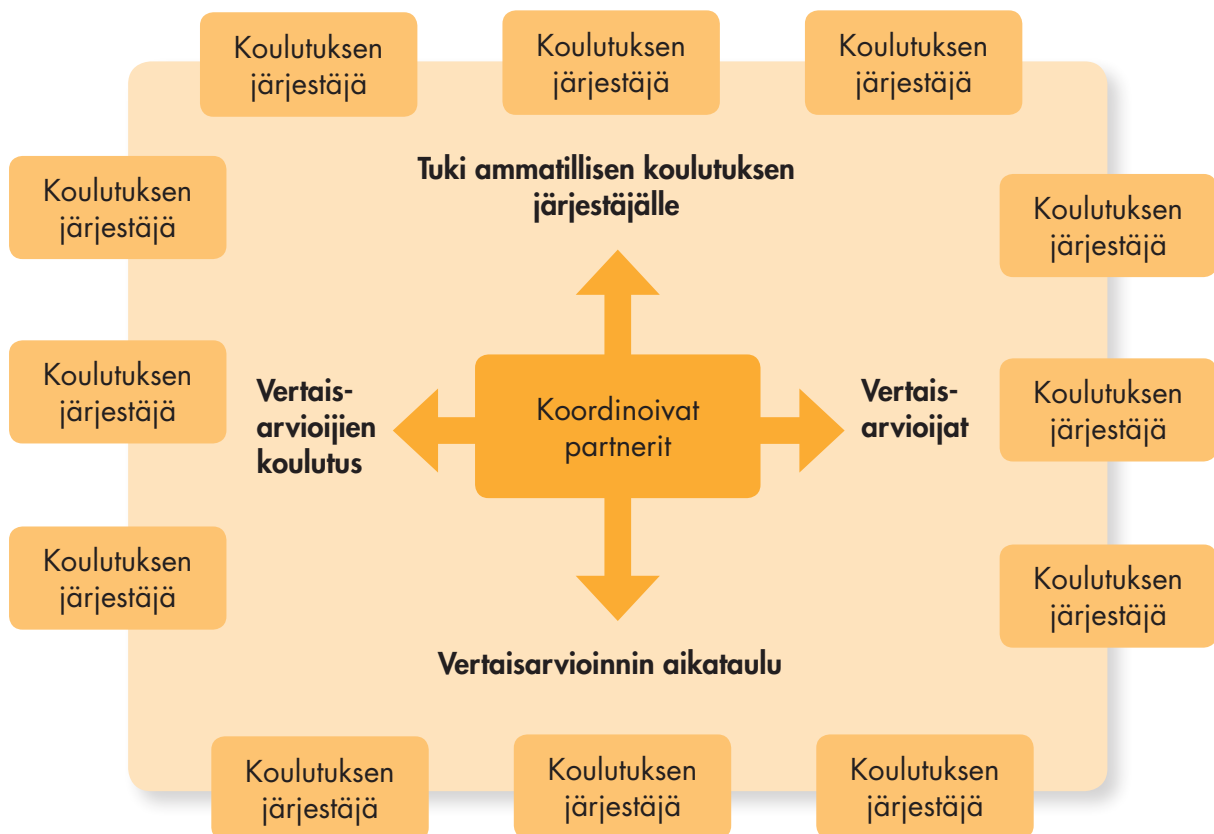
Koulutuksen järjestäjä

Koulutuksen järjestäjä

Koulutuksen järjestäjä

Koulutuksen järjestäjä

Tuki ammatillisen koulutuksen järjestäjälle

Koulutuksen järjestäjä

Koulutuksen järjestäjä

Vertaisarvioijien koulutus

Koordinoivat partnerit

Vertaisarvioijat

Koulutuksen järjestäjä

Koulutuksen järjestäjä

Koulutuksen järjestäjä

Vertaisarvioinnin aikataulu

Koulutuksen järjestäjä

Koulutuksen järjestäjä

Koulutuksen järjestäjä